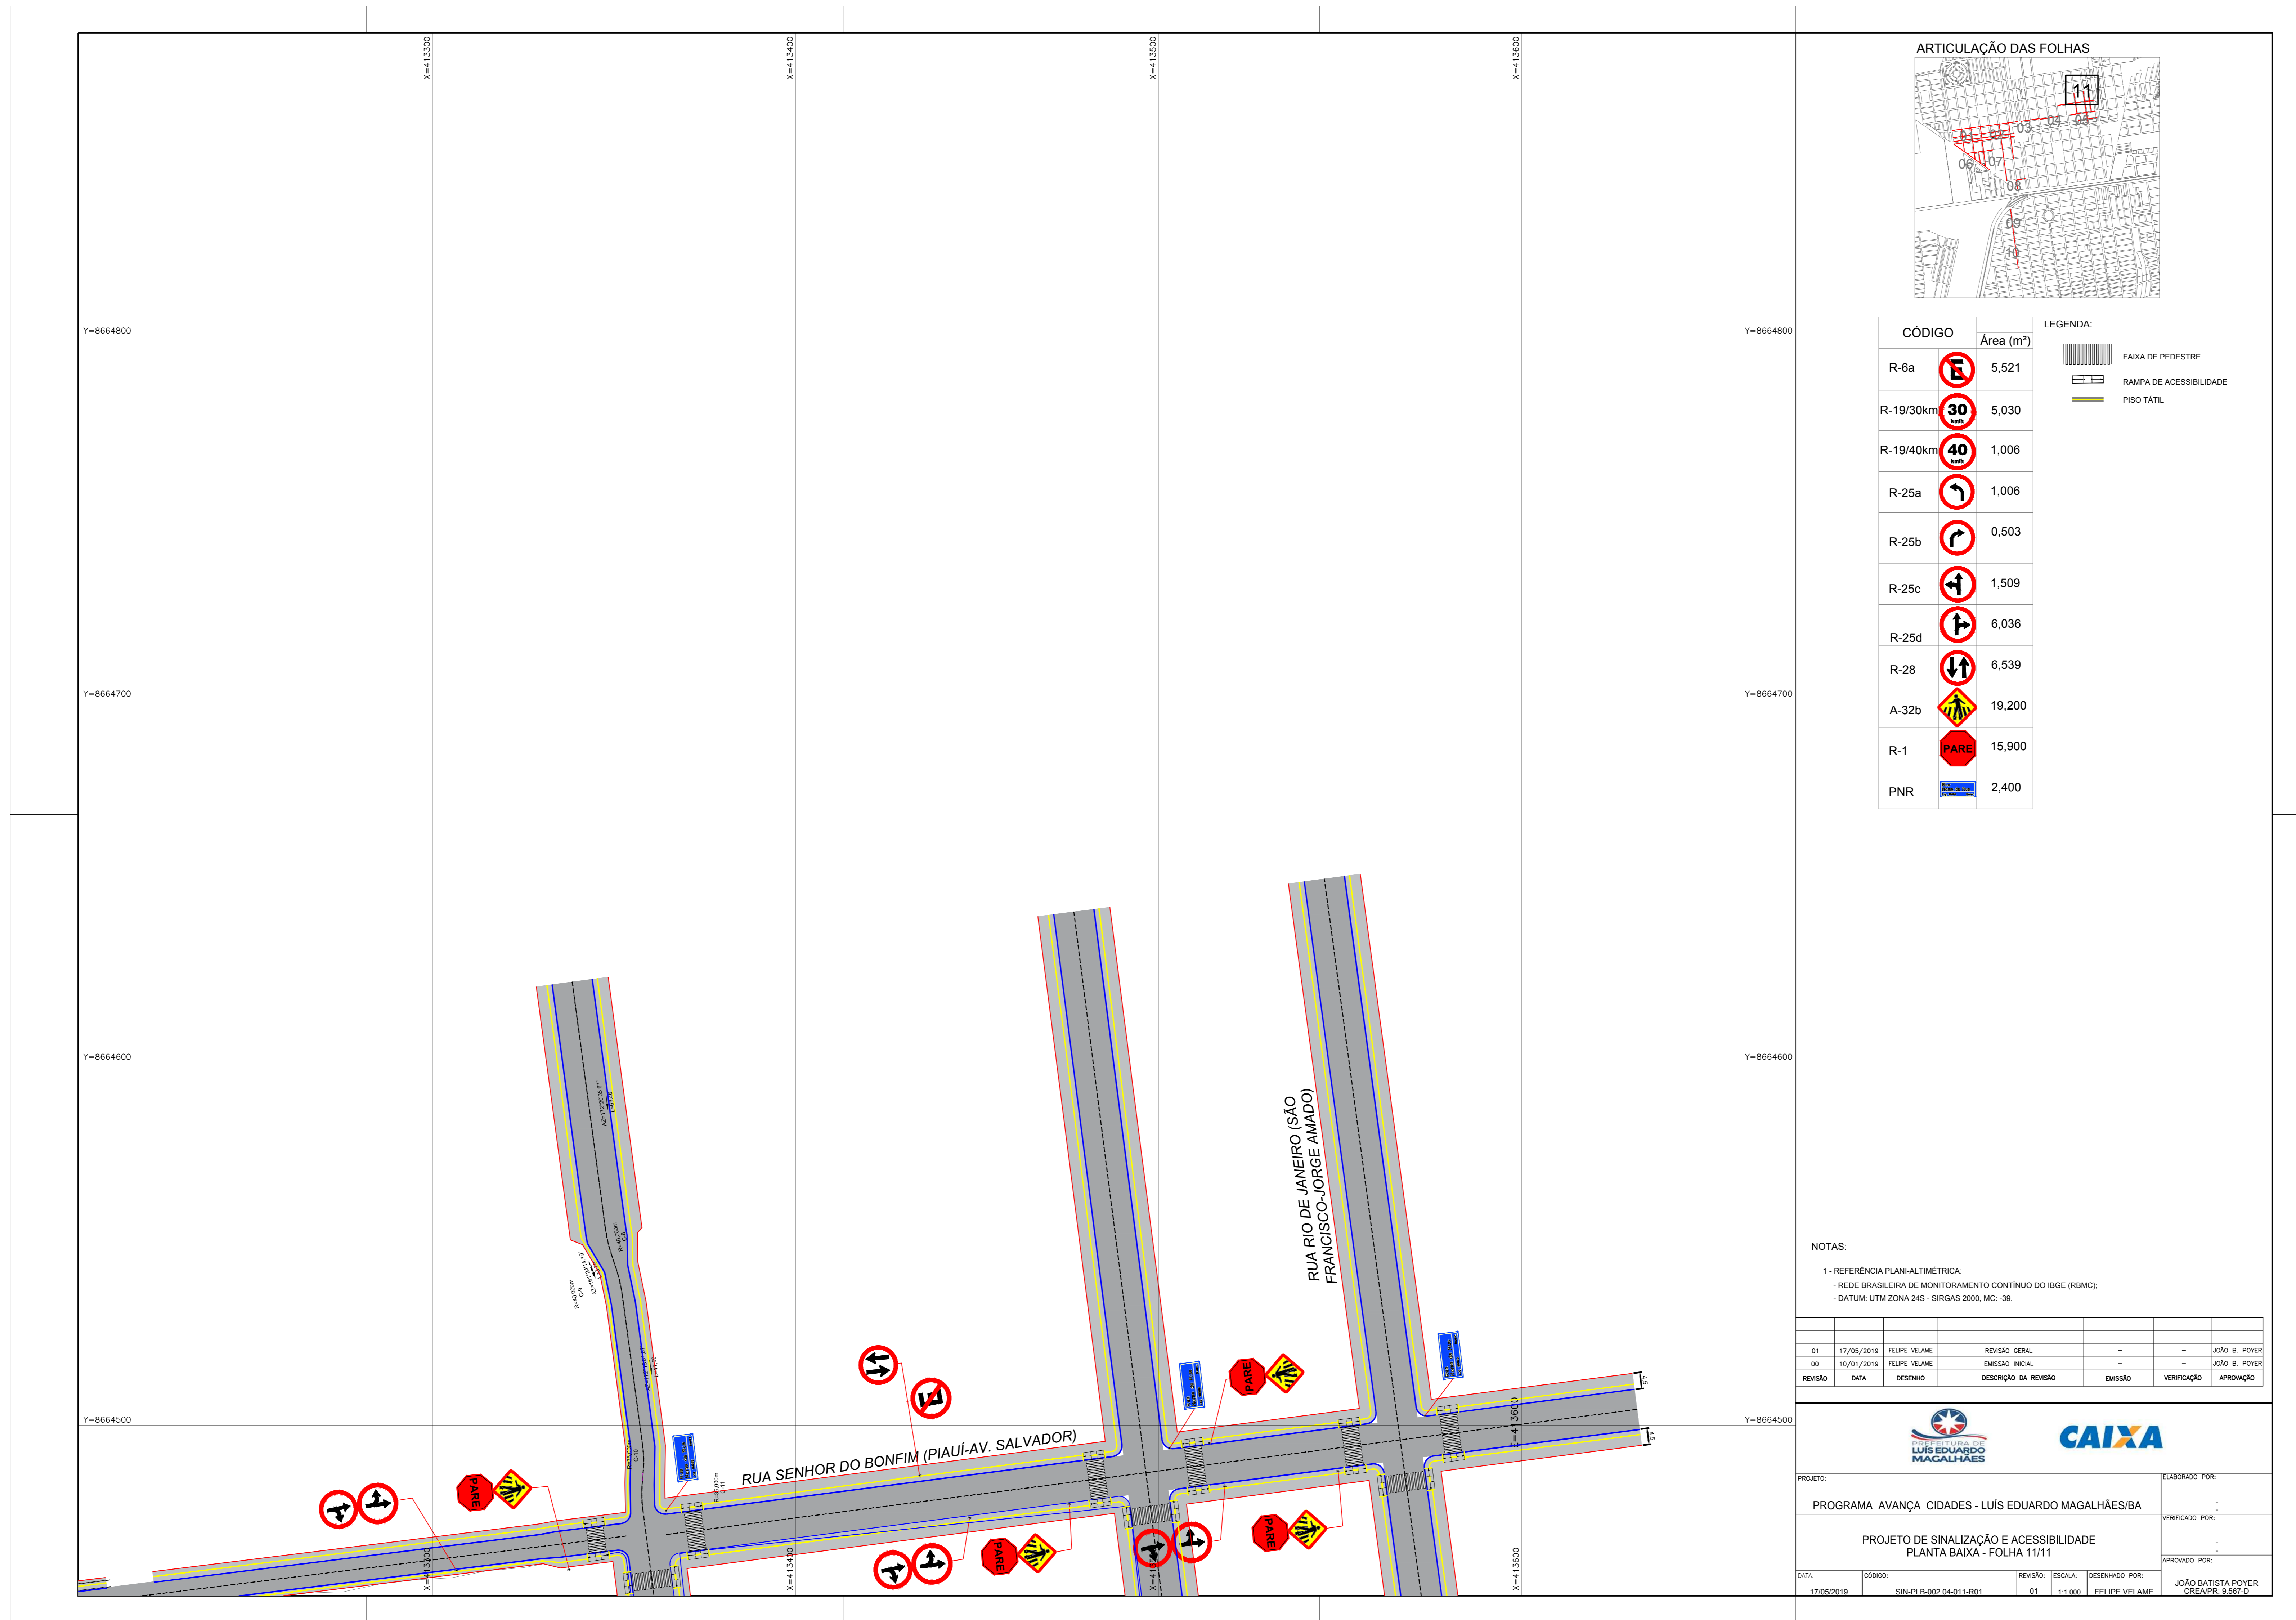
X=413300
X=413400
X=413500
X=413600

Y=8664800
Y=8664800
Y=8664700
Y=8664700
Y=8664600
Y=8664600
Y=8664500
Y=8664500

ARTICULAÇÃO DAS FOLHAS
11
01 02 03 04 05
06 07
08
09
10

| CÓDIGO | | Área (m²) |
|---|---|---|
| R-6a | | 5,521 |
| R-19/30km | 30 | 5,030 |
| R-19/40km | 40 | 1,006 |
| R-25a | | 1,006 |
| R-25b | | 0,503 |
| R-25c | | 1,509 |
| R-25d | | 6,036 |
| R-28 | | 6,539 |
| A-32b | | 19,200 |
| R-1 | PARE | 15,900 |
| PNR | | 2,400 |

LEGENDA:
FAIXA DE PEDESTRE
RAMPA DE ACESSIBILIDADE
PISO TÁTIL

RUA RIO DE JANEIRO (SÃO FRANCISCO-JORGE AMADO)
RUA SENHOR DO BONFIM (PIAUÍ-AV. SALVADOR)
PARE
PARE
PARE
PARE

NOTAS:
1 - REFERÊNCIA PLANI-ALTIMÉTRICA:
- REDE BRASILEIRA DE MONITORAMENTO CONTÍNUO DO IBGE (RBMC);
- DATUM: UTM ZONA 24S - SIRGAS 2000, MC: -39.

| REVISÃO | DATA | DESENHO | DESCRIÇÃO DA REVISÃO | EMISSÃO | VERIFICAÇÃO | APROVAÇÃO |
|---|---|---|---|---|---|---|
| 01 | 17/05/2019 | FELIPE VELAME | REVISÃO GERAL | – | – | JOÃO B. POYER |
| 00 | 10/01/2019 | FELIPE VELAME | EMISSÃO INICIAL | – | – | JOÃO B. POYER |

PREFEITURA DE LUÍS EDUARDO MAGALHÃES
CAIXA

PROJETO:
PROGRAMA AVANÇA CIDADES - LUÍS EDUARDO MAGALHÃES/BA
PROJETO DE SINALIZAÇÃO E ACESSIBILIDADE
PLANTA BAIXA - FOLHA 11/11
ELABORADO POR:
VERIFICADO POR:
APROVADO POR:
DATA: 17/05/2019
CÓDIGO: SIN-PLB-002.04-011-R01
REVISÃO: 01
ESCALA: 1:1.000
DESENHADO POR: FELIPE VELAME
JOÃO BATISTA POYER
CREA/PR: 9.567-D